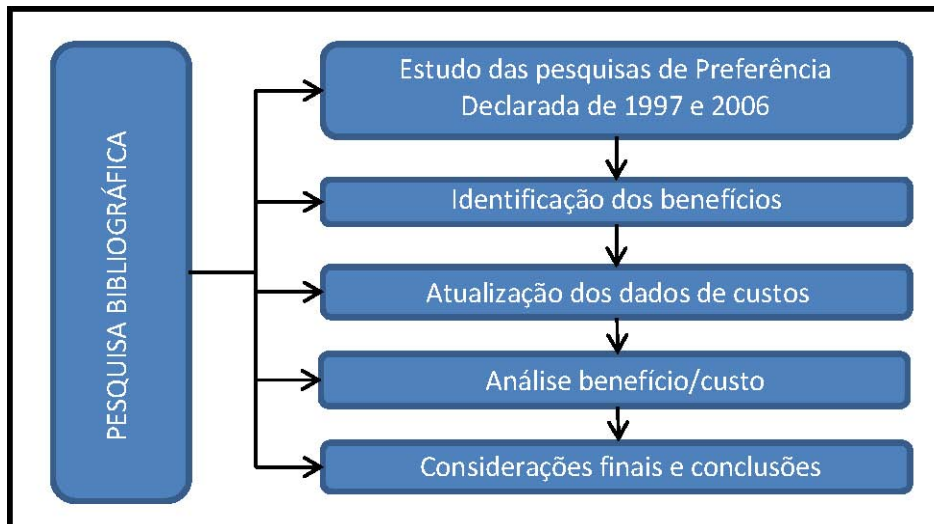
PESQUISA BIBLIOGRÁFICA

Estudo das pesquisas de Preferência Declarada de 1997 e 2006

Identificação dos benefícios

Atualização dos dados de custos

Análise benefício/custo

Considerações finais e conclusões